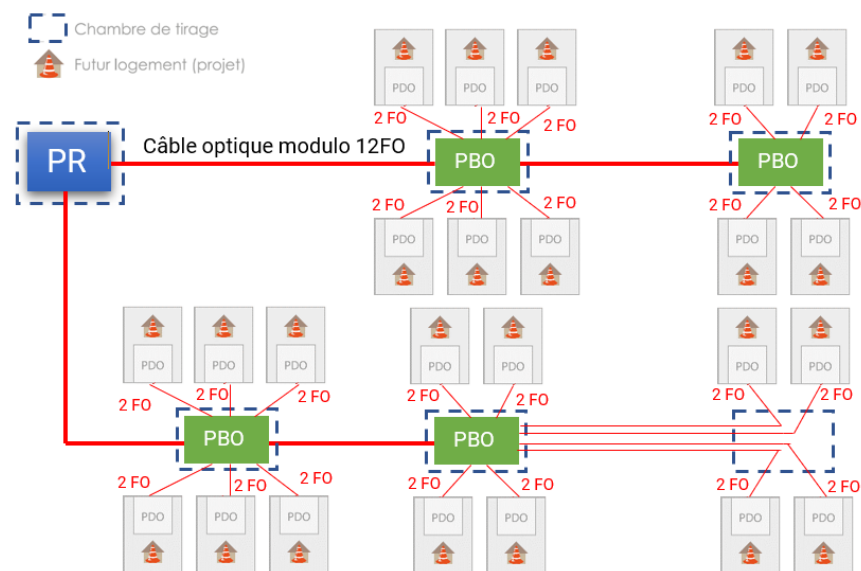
Chambre de tirage
Futur logement (projet)

PR

Câble optique modulo 12FO

PDO PDO PDO
2 FO 2 FO 2 FO
PBO
2 FO 2 FO 2 FO
PDO PDO PDO

PDO PDO
2 FO 2 FO
PBO
2 FO 2 FO
PDO PDO

PDO PDO PDO
2 FO 2 FO 2 FO
PBO
2 FO 2 FO 2 FO
PDO PDO PDO

PDO PDO
2 FO 2 FO
PBO
2 FO 2 FO
PDO PDO

PDO PDO
2 FO 2 FO
2 FO 2 FO
PDO PDO